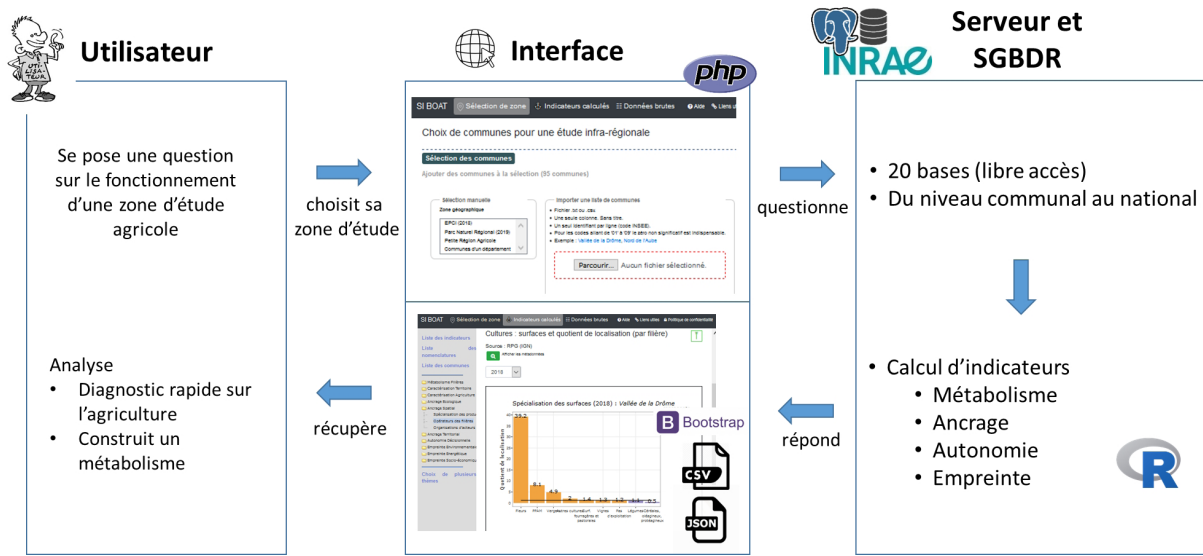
Utilisateur

Interface

php

INRAE

Serveur et SGBDR

Se pose une question sur le fonctionnement d'une zone d'étude agricole

choisit sa zone d'étude

SI BOAT Sélection de zone Indicateurs calculés Données brutes Aide Liens u

Choix de communes pour une étude infra-régionale

Sélection des communes

Ajouter des communes à la sélection (95 communes)

Sélection manuelle
Zone géographique
EPCI (2018)
Parc Naturel Régional (2019)
Petite Région Agricole
Communes d'un département

Importer une liste de communes
Fichier .txt ou .csv
Une seule colonne. Sans titre.
Un seul identifiant par ligne (code INSEE).
Pour les codes ayant de '0' ... est indispensable.
Exemple : Vallée de la Drôme, Nord de l'Aube

Parcourir... Aucun fichier sélectionné.

questionne

• 20 bases (libre accès)
• Du niveau communal au national

SI BOAT Sélection de zone Indicateurs calculés Données brutes Aide Liens utiles Politique de confidentialité

Liste des indicateurs
Liste des nomenclatures
Liste des communes

Cultures : surfaces et quotient de localisation (par filière)
Source : RPG (IGN)
Afficher les métadonnées
2018

Spécialisation des surfaces (2018) : Vallée de la Drôme
Quotient de localisation
39.2
8.1
4.9
2
1.4
1.3
1.3
0.8
0.5

Choix de plusieurs thèmes

Analyse
• Diagnostic rapide sur l'agriculture
• Construit un métabolisme

récupère

Bootstrap

CSV

JSON

répond

• Calcul d'indicateurs
  • Métabolisme
  • Ancrage
  • Autonomie
  • Empreinte

R